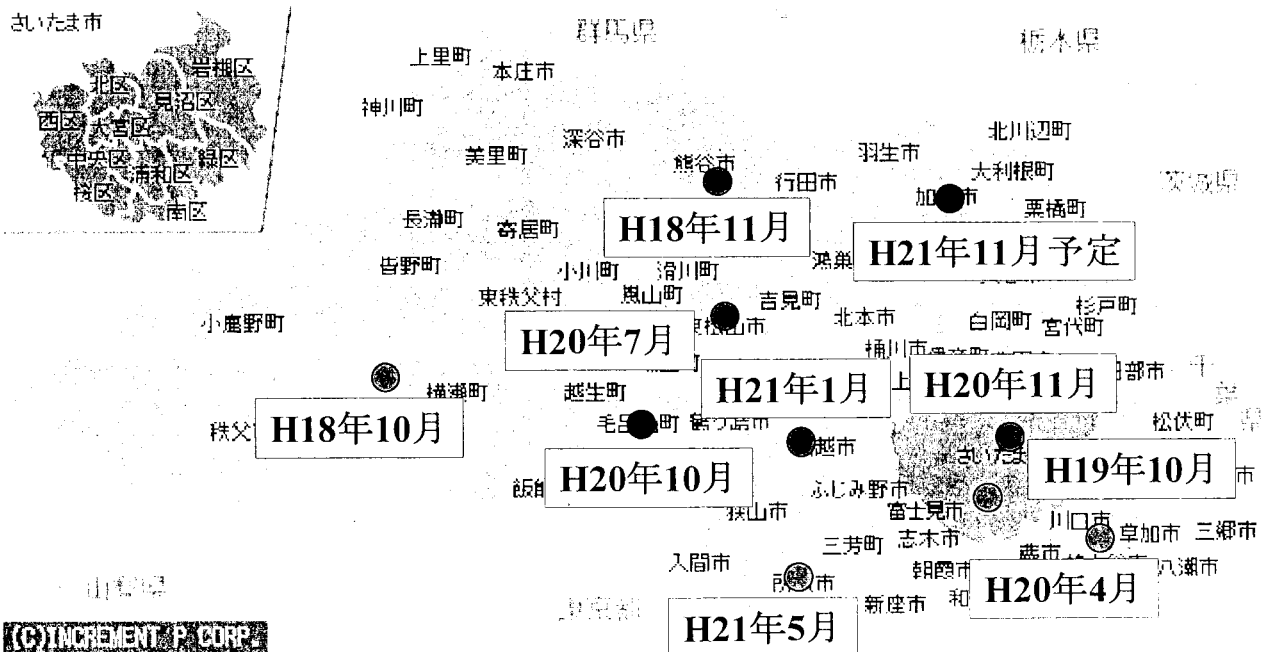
さいたま市
岩槻区
北区
見沼区
西区
大宮区
中央区
緑区
浦和区
桜区
南区

群馬県
栃木県
上里町
本庄市
神川町
深谷市
北川辺町
美里町
熊谷市
羽生市
行田市
大利根町
加須市
茨城県
栗橋町
長瀞町
寄居町
H18年11月
H21年11月予定
皆野町
小川町
滑川町
鴻巣市
東秩父村
嵐山町
吉見町
杉戸町
小鹿野町
H20年7月
東松山市
北本市
白岡町
宮代町
桶川市
横瀬町
越生町
H21年1月
H20年11月
春日部市
千葉県
秩父市
H18年10月
毛呂山町
鶴ヶ島市
川越市
松伏町
さいたま市
H19年10月
H20年10月
飯能市
ふじみ野市
富士見市
狭山市
川口市
草加市
三郷市
三芳町
志木市
入間市
蕨市
八潮市
所沢市
朝霞市
H20年4月
山梨県
東京都
新座市
和光市
H21年5月
(C)INCREMENT P CORP.